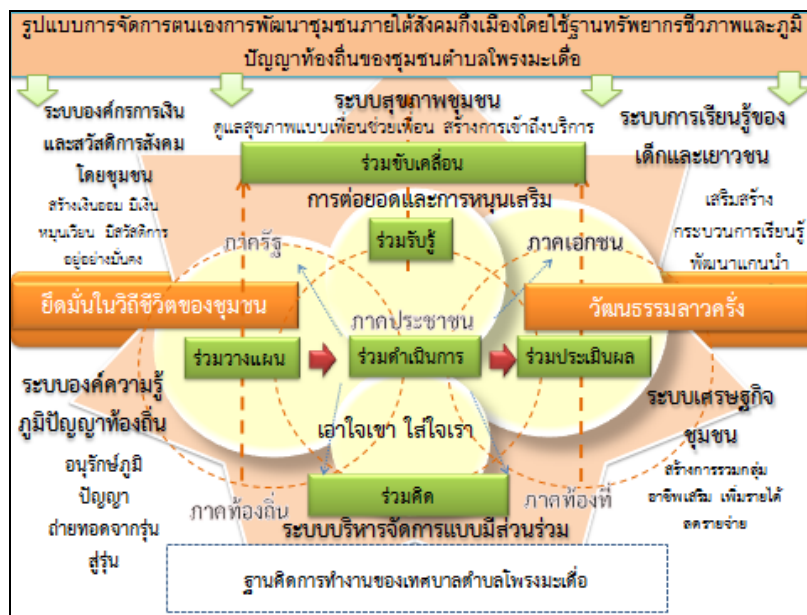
รูปแบบการจัดการตนเองการพัฒนาชุมชนภายใต้สังคมกึ่งเมืองโดยใช้ฐานทรัพยากรชีวภาพและภูมิปัญญาท้องถิ่นของชุมชนตำบลโพรงมะเดื่อ

ระบบองค์กรการเงินและสวัสดิการสังคมโดยชุมชน

สร้างเงินออม มีเงินหมุนเวียน มีสวัสดิการอยู่อย่างมั่นคง

ระบบสุขภาพชุมชน

ดูแลสุขภาพแบบเพื่อนช่วยเพื่อน สร้างการเข้าถึงบริการ

ระบบการเรียนรู้ของเด็กและเยาวชน

เสริมสร้างกระบวนการเรียนรู้ พัฒนาแกนนำ

ร่วมขับเคลื่อน

การต่อยอดและการหนุนเสริม

ภาครัฐ

ร่วมรับรู้

ภาคเอกชน

ยึดมั่นในวิถีชีวิตของชุมชน

ภาคประชาชน

วัฒนธรรมลาวครั่ง

ร่วมวางแผน

ร่วมดำเนินการ

ร่วมประเมินผล

ระบบองค์ความรู้ภูมิปัญญาท้องถิ่น

อนุรักษ์ภูมิปัญญา ถ่ายทอดจากรุ่นสู่รุ่น

เอาใจเขา ใส่ใจเรา

ระบบเศรษฐกิจชุมชน

สร้างการรวมกลุ่ม อาชีพเสริม เพิ่มรายได้ ลดรายจ่าย

ภาคท้องถิ่น

ร่วมคิด

ภาคท้องที่

ระบบบริหารจัดการแบบมีส่วนร่วม

ฐานคิดการทำงานของเทศบาลตำบลโพรงมะเดื่อ